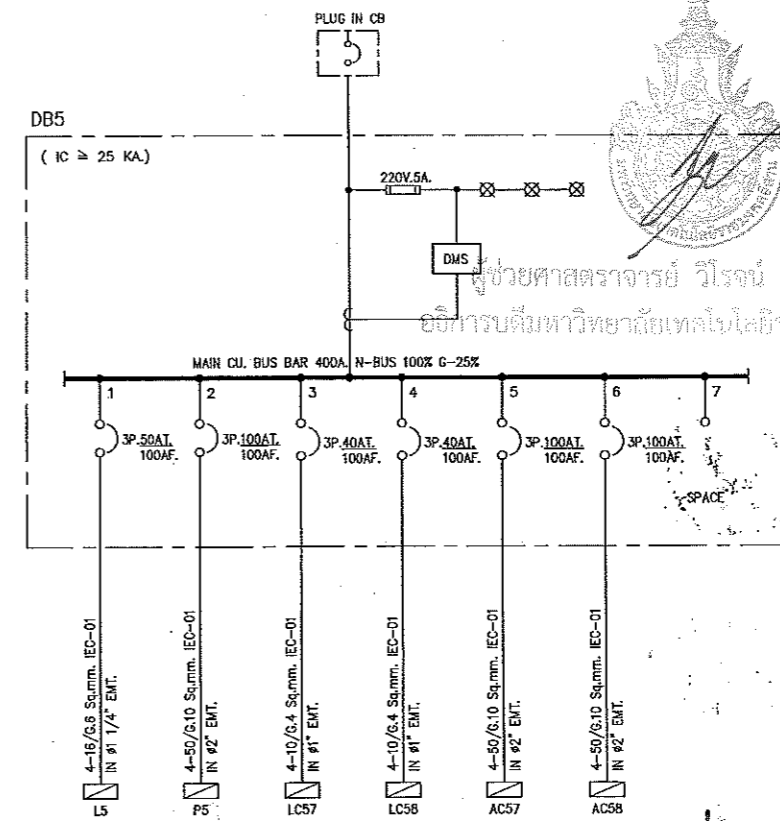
PLUG IN CB

DB5

( IC ≥ 25 KA.)

220V.5A.

DMS

ผู้ช่วยศาสตราจารย์ วีโรจน์

อธิการบดีมหาวิทยาลัยเทคโนโลยี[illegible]

MAIN CU. BUS BAR 400A. N-BUS 100% G-25%

1

2

3

4

5

6

7

3P.50AT. 100AF.

3P.100AT. 100AF.

3P.40AT. 100AF.

3P.40AT. 100AF.

3P.100AT. 100AF.

3P.100AT. 100AF.

SPACE

4-16/G.6 Sq.mm. IEC-01 IN ø1 1/4" EMT.

4-50/G.10 Sq.mm. IEC-01 IN ø2" EMT.

4-10/G.4 Sq.mm. IEC-01 IN ø1" EMT.

4-10/G.4 Sq.mm. IEC-01 IN ø1" EMT.

4-50/G.10 Sq.mm. IEC-01 IN ø2" EMT.

4-50/G.10 Sq.mm. IEC-01 IN ø2" EMT.

L5

P5

LC57

LC58

AC57

AC58